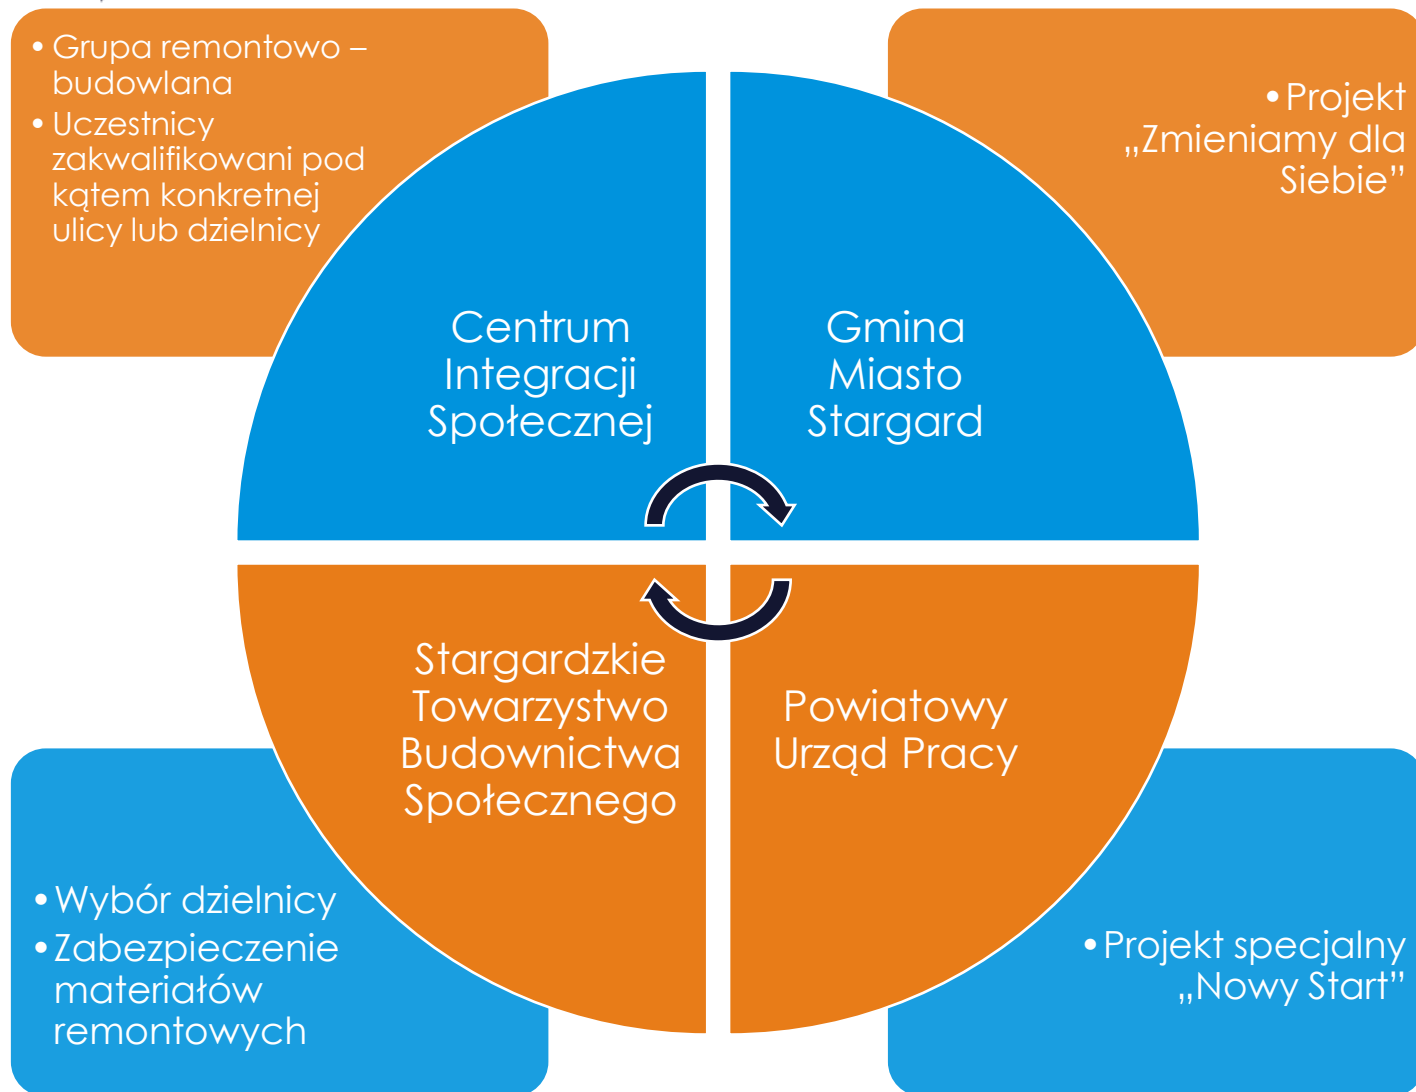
• Grupa remontowo – budowlana
• Uczestnicy zakwalifikowani pod kątem konkretnej ulicy lub dzielnicy

• Projekt „Zmieniamy dla Siebie"

Centrum Integracji Społecznej

Gmina Miasto Stargard

Stargardzkie Towarzystwo Budownictwa Społecznego

Powiatowy Urząd Pracy

• Wybór dzielnicy
• Zabezpieczenie materiałów remontowych

• Projekt specjalny „Nowy Start"